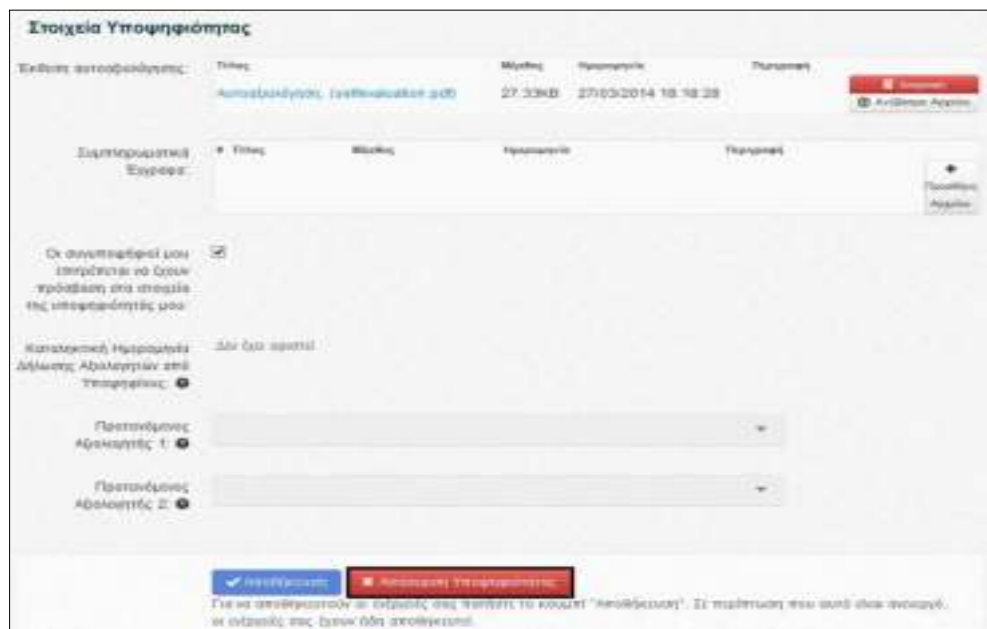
Στοιχεία Υποψηφιότητας

Έκθεση αυτοαξιολόγησης:

| Τίτλος | Μέγεθος | Ημερομηνία | Περιγραφή |
|---|---|---|---|
| Αυτοαξιολόγηση_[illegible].pdf | 27.33KB | 27/03/2014 18:18:28 | |

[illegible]
Ανέβασμα Αρχείου

Συμπληρωματικά Έγγραφα:

| # Τίτλος | Μέγεθος | Ημερομηνία | Περιγραφή |
|---|---|---|---|

Προσθήκη Αρχείου

Οι συνυποψήφιοί μου επιτρέπεται να έχουν πρόσβαση στα στοιχεία της υποψηφιότητάς μου:

Καταληκτική Ημερομηνία Δήλωσης Αξιολογητών από Υποψηφίους:
Δεν έχει οριστεί

Προτεινόμενος Αξιολογητής 1:

Προτεινόμενος Αξιολογητής 2:

Αποθήκευση
Απόσυρση Υποψηφιότητας

Για να αποθηκευτούν οι αλλαγές σας πατήστε το κουμπί "Αποθήκευση". Σε περίπτωση που αυτό είναι ανενεργό, οι αλλαγές σας έχουν ήδη αποθηκευτεί.